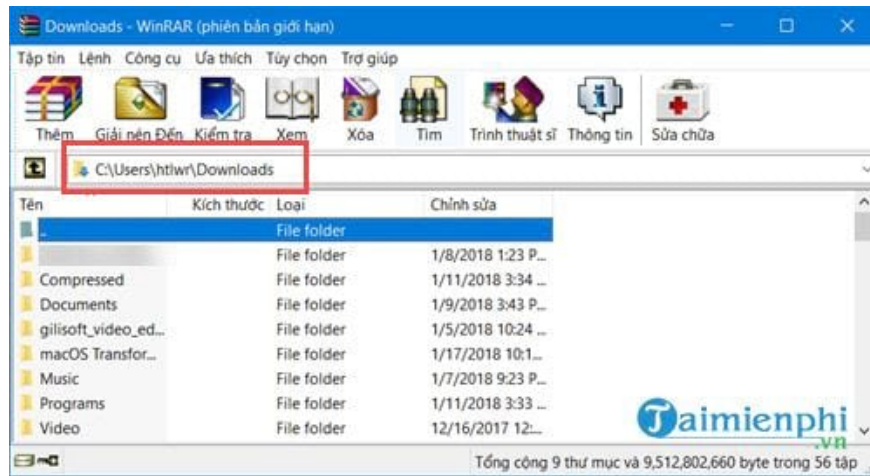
Downloads - WinRAR (phiên bản giới hạn)

Tập tin Lệnh Công cụ Ưa thích Tùy chọn Trợ giúp

Thêm Giải nén Đến Kiểm tra Xem Xóa Tìm Trình thuật sĩ Thông tin Sửa chữa

C:\Users\htlwr\Downloads

| Tên | Kích thước | Loại | Chỉnh sửa |
|---|---|---|---|
| .. | | File folder | |
| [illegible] | | File folder | 1/8/2018 1:23 P... |
| Compressed | | File folder | 1/11/2018 3:34 ... |
| Documents | | File folder | 1/9/2018 3:43 P... |
| gilisoft_video_ed... | | File folder | 1/5/2018 10:24 ... |
| macOS Transfor... | | File folder | 1/17/2018 10:1... |
| Music | | File folder | 1/7/2018 9:23 P... |
| Programs | | File folder | 1/11/2018 3:33 ... |
| Video | | File folder | 12/16/2017 12:... |

Taimienphi .vn

Tổng cộng 9 thư mục và 9,512,802,660 byte trong 56 tập